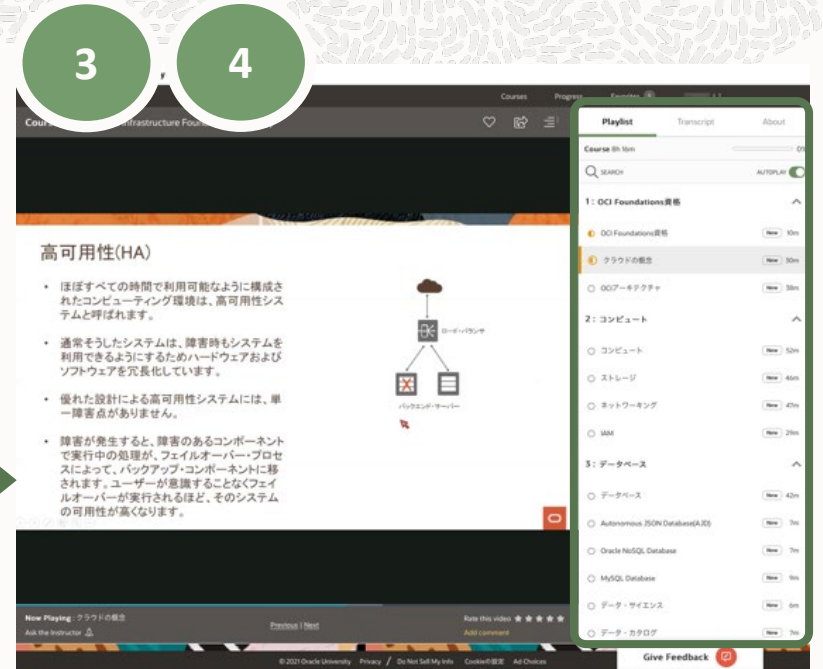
3

4

Courses Progress Favorites

Cours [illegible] Infrastructure Found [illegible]

高可用性(HA)

• ほぼすべての時間で利用可能なように構成されたコンピューティング環境は、高可用性システムと呼ばれます。

• 通常そうしたシステムは、障害時もシステムを利用できるようにするためハードウェアおよびソフトウェアを冗長化しています。

• 優れた設計による高可用性システムには、単一障害点がありません。

• 障害が発生すると、障害のあるコンポーネントで実行中の処理が、フェイルオーバー・プロセスによって、バックアップ・コンポーネントに移されます。ユーザーが意識することなくフェイルオーバーが実行されるほど、そのシステムの可用性が高くなります。

ロード・バランサ

バックエンド・サーバー

Playlist Transcript About

Course 8h 16m 0%

SEARCH AUTOPLAY

1：OCI Foundations資格

OCI Foundations資格 New 10m

クラウドの概念 New 30m

OCIアーキテクチャ New 38m

2：コンピュート

コンピュート New 52m

ストレージ New 46m

ネットワーキング New 47m

IAM New 29m

3：データベース

データベース New 42m

Autonomous JSON Database(AJD) New 7m

Oracle NoSQL Database New 7m

MySQL Database New 9m

データ・サイエンス New 6m

データ・カタログ New 7m

Now Playing：クラウドの概念

Ask the Instructor

Previous | Next

Rate this video

Add comment

© 2021 Oracle University Privacy / Do Not Sell My Info Cookie設定 Ad Choices

Give Feedback